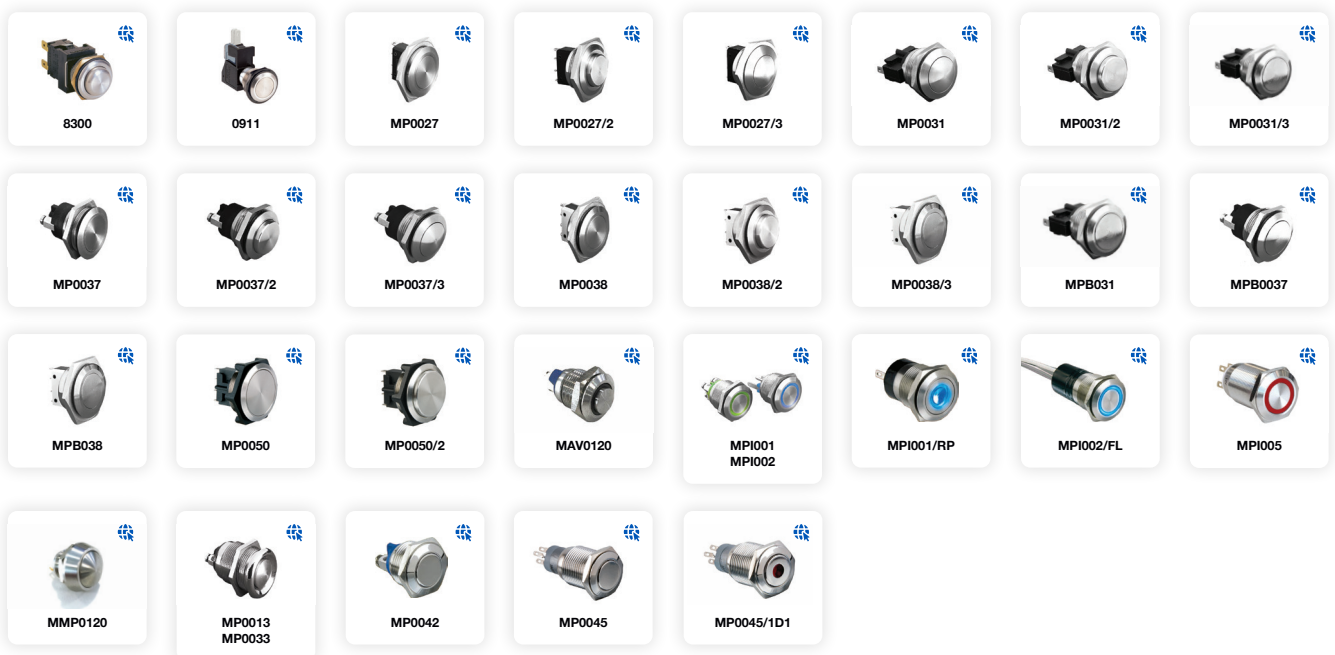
8300

0911

MP0027

MP0027/2

MP0027/3

MP0031

MP0031/2

MP0031/3

MP0037

MP0037/2

MP0037/3

MP0038

MP0038/2

MP0038/3

MPB031

MPB0037

MPB038

MP0050

MP0050/2

MAV0120

MPI001
MPI002

MPI001/RP

MPI002/FL

MPI005

MMP0120

MP0013
MP0033

MP0042

MP0045

MP0045/1D1